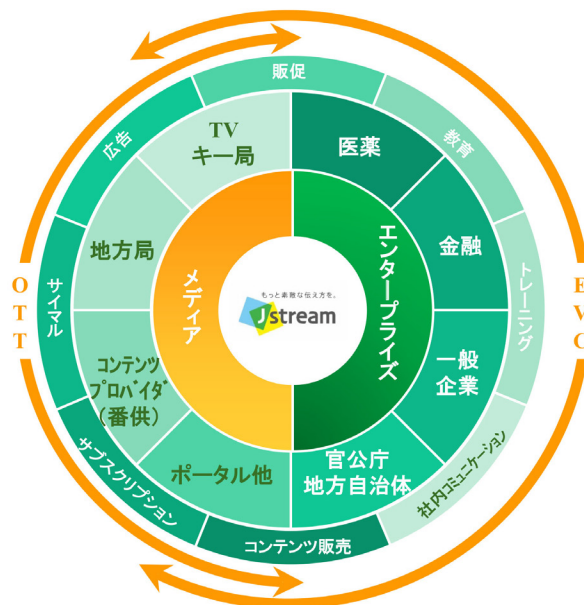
販促
広告
教育
TV
キー局
医薬
地方局
金融
サイマル
トレーニング
メディア
もっと素敵な伝え方を。
Jstream
エンタープライズ
O
T
T
E
V
C
コンテンツ
プロバイダ
(番供)
一般
企業
ポータル他
官公庁
地方自治体
サブスクリプション
社内コミュニケーション
コンテンツ販売